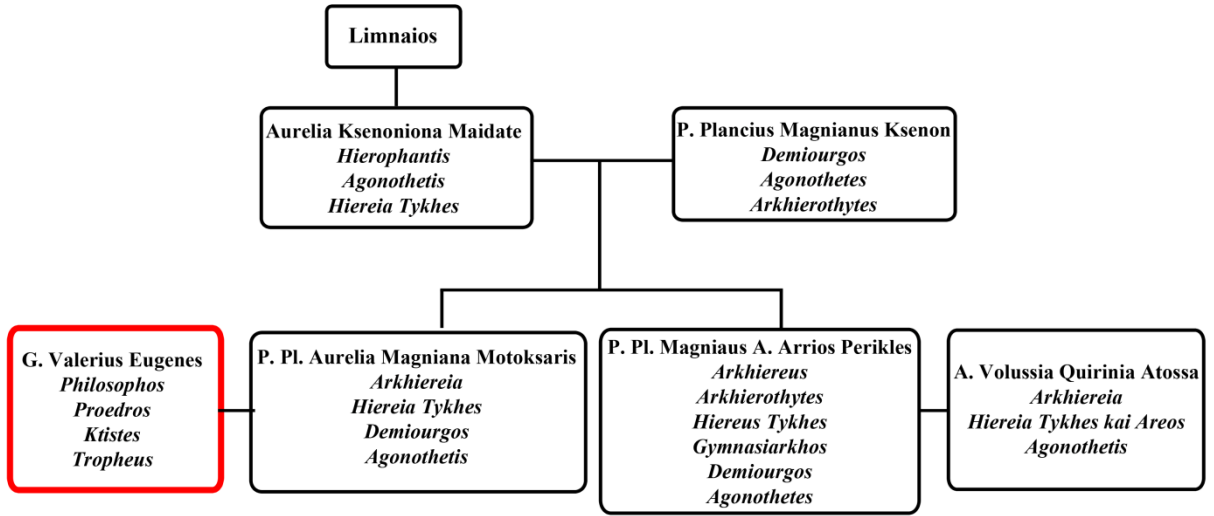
Limnaios

Aurelia Ksenoniona Maidate
Hierophantis
Agonothetis
Hiereia Tykhes

P. Plancius Magnianus Ksenon
Demiourgos
Agonothetes
Arkhierothytes

G. Valerius Eugenes
Philosophos
Proedros
Ktistes
Tropheus

P. Pl. Aurelia Magniana Motoksaris
Arkhiereia
Hiereia Tykhes
Demiourgos
Agonothetis

P. Pl. Magniaus A. Arrios Perikles
Arkhiereus
Arkhierothytes
Hiereus Tykhes
Gymnasiarkhos
Demiourgos
Agonothetes

A. Volussia Quirinia Atossa
Arkhiereia
Hiereia Tykhes kai Areos
Agonothetis